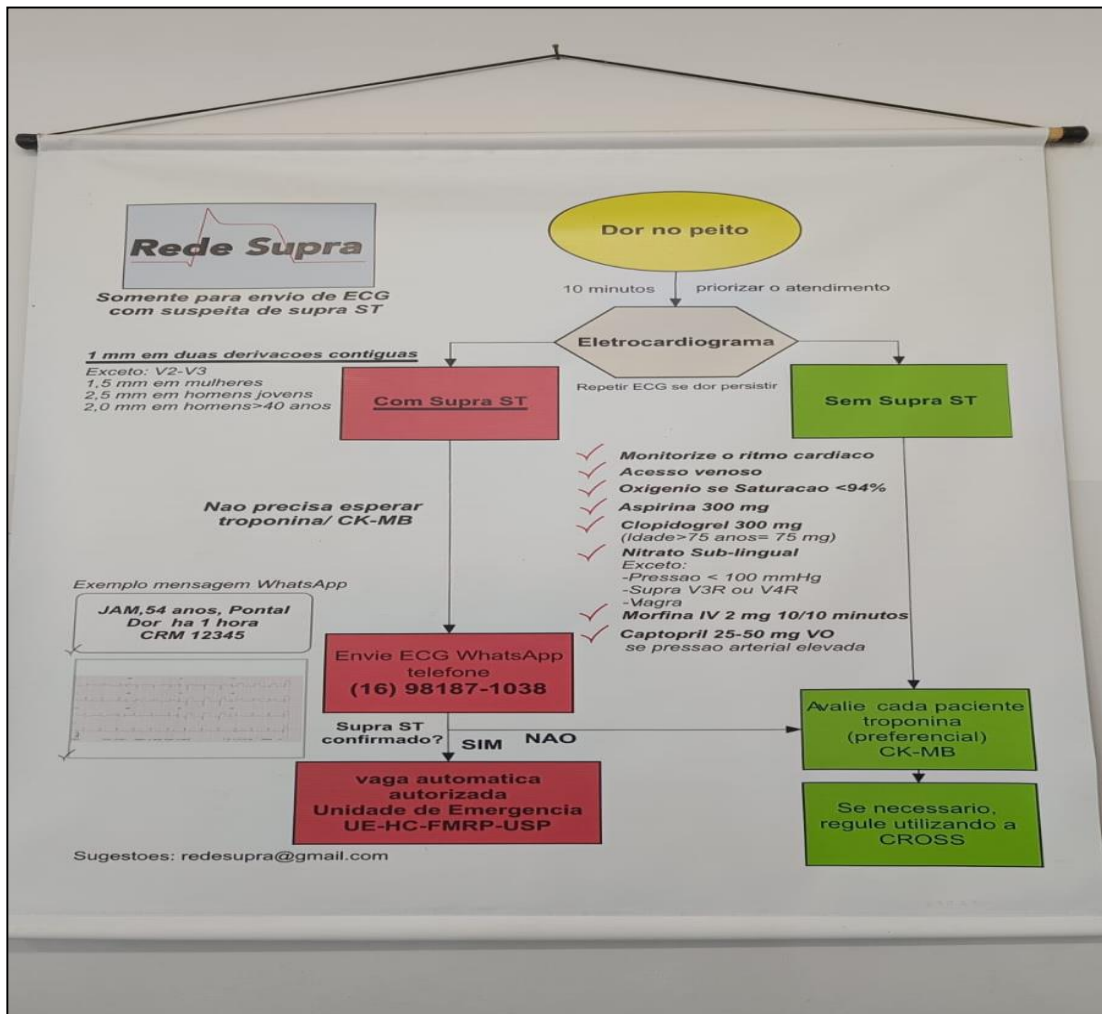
Rede Supra

Somente para envio de ECG com suspeita de supra ST

Dor no peito

10 minutos priorizar o atendimento

Eletrocardiograma

1 mm em duas derivacoes contiguas
Exceto: V2-V3
1,5 mm em mulheres
2,5 mm em homens jovens
2,0 mm em homens>40 anos

Com Supra ST

Repetir ECG se dor persistir

Sem Supra ST

Monitorize o ritmo cardiaco
Acesso venoso
Oxigenio se Saturacao <94%
Aspirina 300 mg
Clopidogrel 300 mg
(Idade>75 anos= 75 mg)
Nitrato Sub-lingual
Exceto:
-Pressao < 100 mmHg
-Supra V3R ou V4R
-Viagra
Morfina IV 2 mg 10/10 minutos
Captopril 25-50 mg VO
se pressao arterial elevada

Nao precisa esperar troponina/ CK-MB

Exemplo mensagem WhatsApp

JAM,54 anos, Pontal
Dor ha 1 hora
CRM 12345

Envie ECG WhatsApp telefone
(16) 98187-1038

Supra ST confirmado?

SIM

NAO

Avalie cada paciente troponina (preferencial) CK-MB

vaga automatica autorizada
Unidade de Emergencia
UE-HC-FMRP-USP

Se necessario, regule utilizando a CROSS

Sugestoes: redesupra@gmail.com